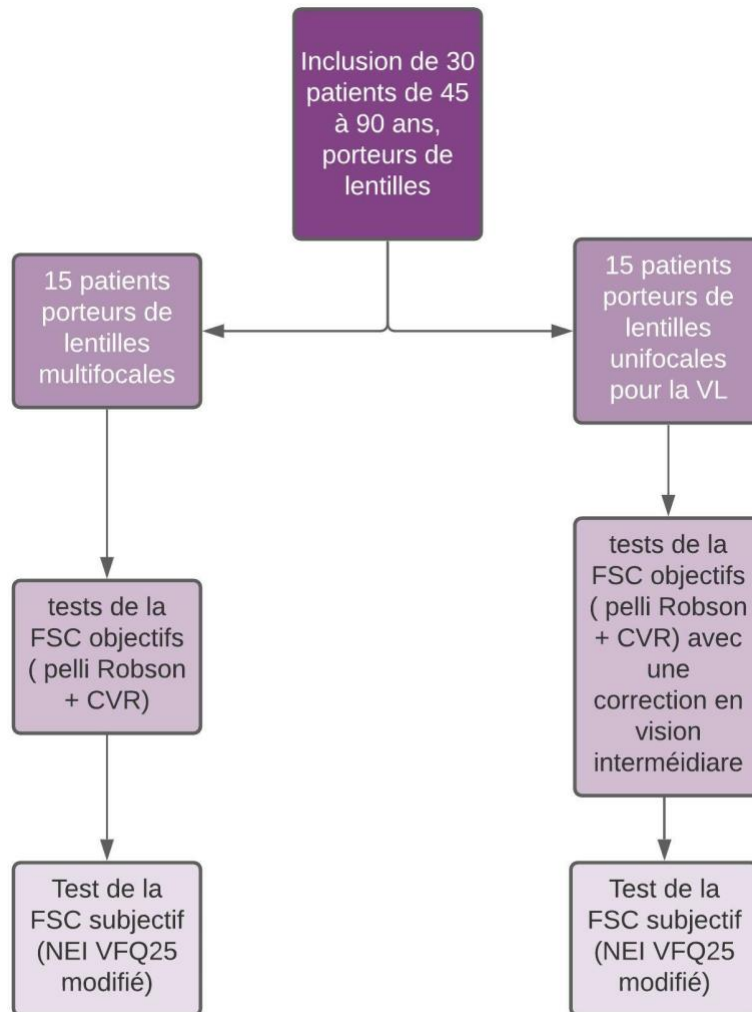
Inclusion de 30 patients de 45 à 90 ans, porteurs de lentilles

15 patients porteurs de lentilles multifocales

15 patients porteurs de lentilles unifocales pour la VL

tests de la FSC objectifs ( pelli Robson + CVR)

tests de la FSC objectifs ( pelli Robson + CVR) avec une correction en vision interméidiare

Test de la FSC subjectif (NEI VFQ25 modifié)

Test de la FSC subjectif (NEI VFQ25 modifié)